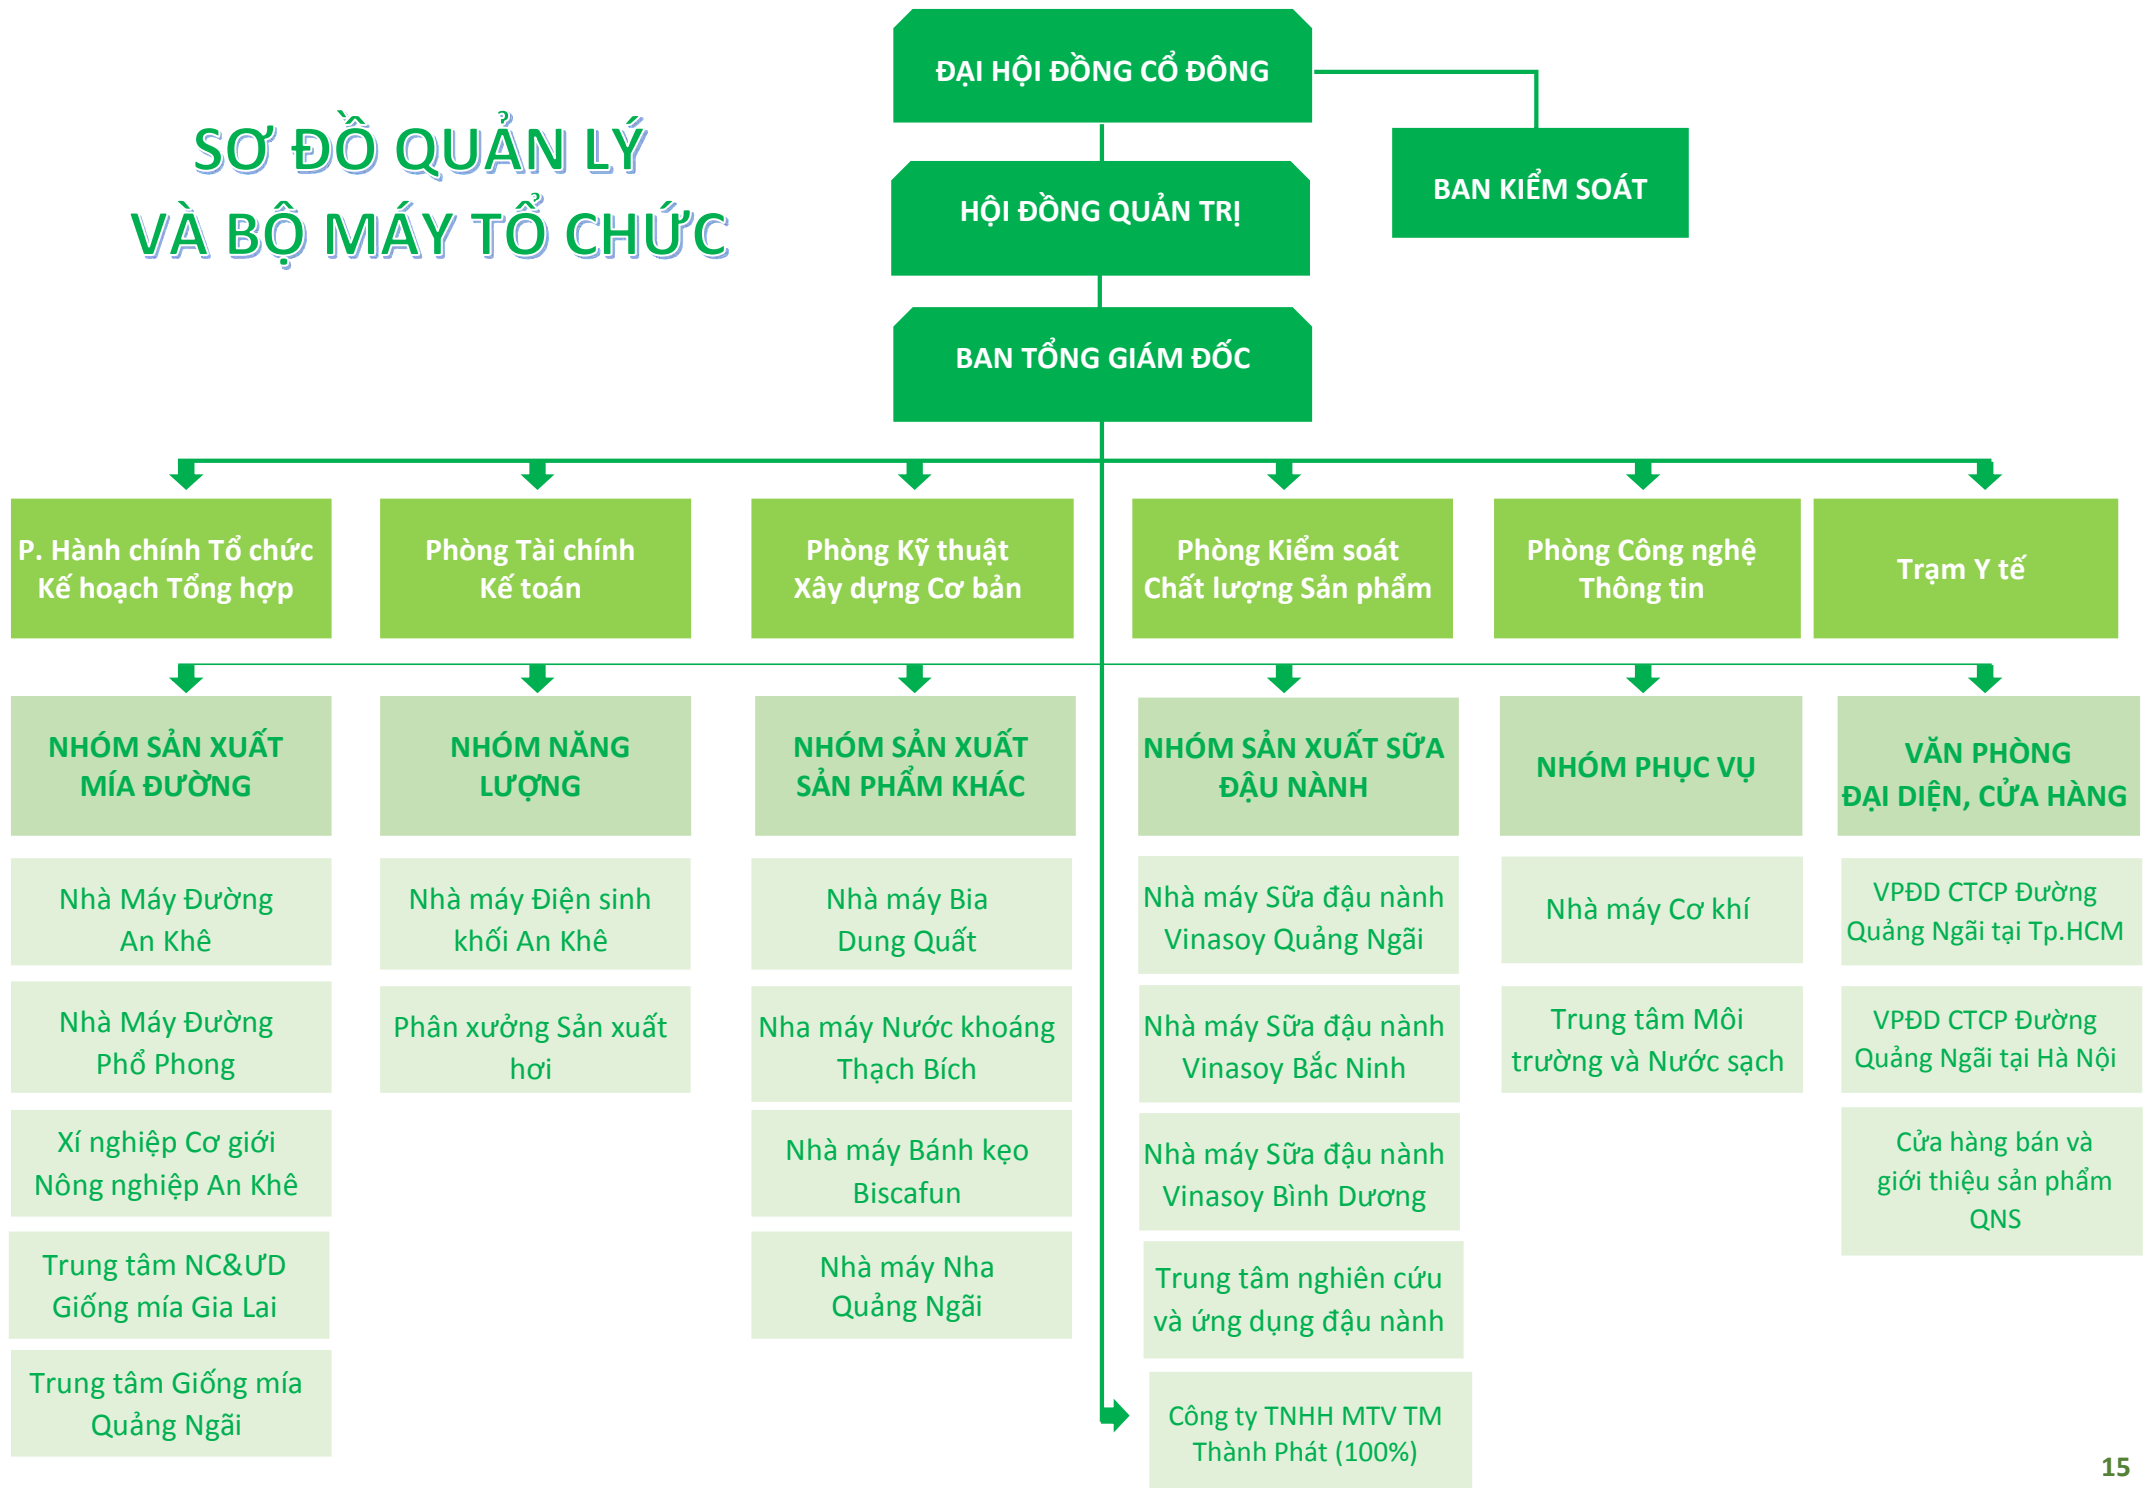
SƠ ĐỒ QUẢN LÝ
VÀ BỘ MÁY TỔ CHỨC

ĐẠI HỘI ĐỒNG CỔ ĐÔNG

BAN KIỂM SOÁT

HỘI ĐỒNG QUẢN TRỊ

BAN TỔNG GIÁM ĐỐC

P. Hành chính Tổ chức Kế hoạch Tổng hợp

Phòng Tài chính Kế toán

Phòng Kỹ thuật Xây dựng Cơ bản

Phòng Kiểm soát Chất lượng Sản phẩm

Phòng Công nghệ Thông tin

Trạm Y tế

NHÓM SẢN XUẤT MÍA ĐƯỜNG

Nhà Máy Đường An Khê

Nhà Máy Đường Phổ Phong

Xí nghiệp Cơ giới Nông nghiệp An Khê

Trung tâm NC&ƯD Giống mía Gia Lai

Trung tâm Giống mía Quảng Ngãi

NHÓM NĂNG LƯỢNG

Nhà máy Điện sinh khối An Khê

Phân xưởng Sản xuất hơi

NHÓM SẢN XUẤT SẢN PHẨM KHÁC

Nhà máy Bia Dung Quất

Nha máy Nước khoáng Thạch Bích

Nhà máy Bánh kẹo Biscafun

Nhà máy Nha Quảng Ngãi

NHÓM SẢN XUẤT SỮA ĐẬU NÀNH

Nhà máy Sữa đậu nành Vinasoy Quảng Ngãi

Nhà máy Sữa đậu nành Vinasoy Bắc Ninh

Nhà máy Sữa đậu nành Vinasoy Bình Dương

Trung tâm nghiên cứu và ứng dụng đậu nành

Công ty TNHH MTV TM Thành Phát (100%)

NHÓM PHỤC VỤ

Nhà máy Cơ khí

Trung tâm Môi trường và Nước sạch

VĂN PHÒNG ĐẠI DIỆN, CỬA HÀNG

VPĐD CTCP Đường Quảng Ngãi tại Tp.HCM

VPĐD CTCP Đường Quảng Ngãi tại Hà Nội

Cửa hàng bán và giới thiệu sản phẩm QNS

15